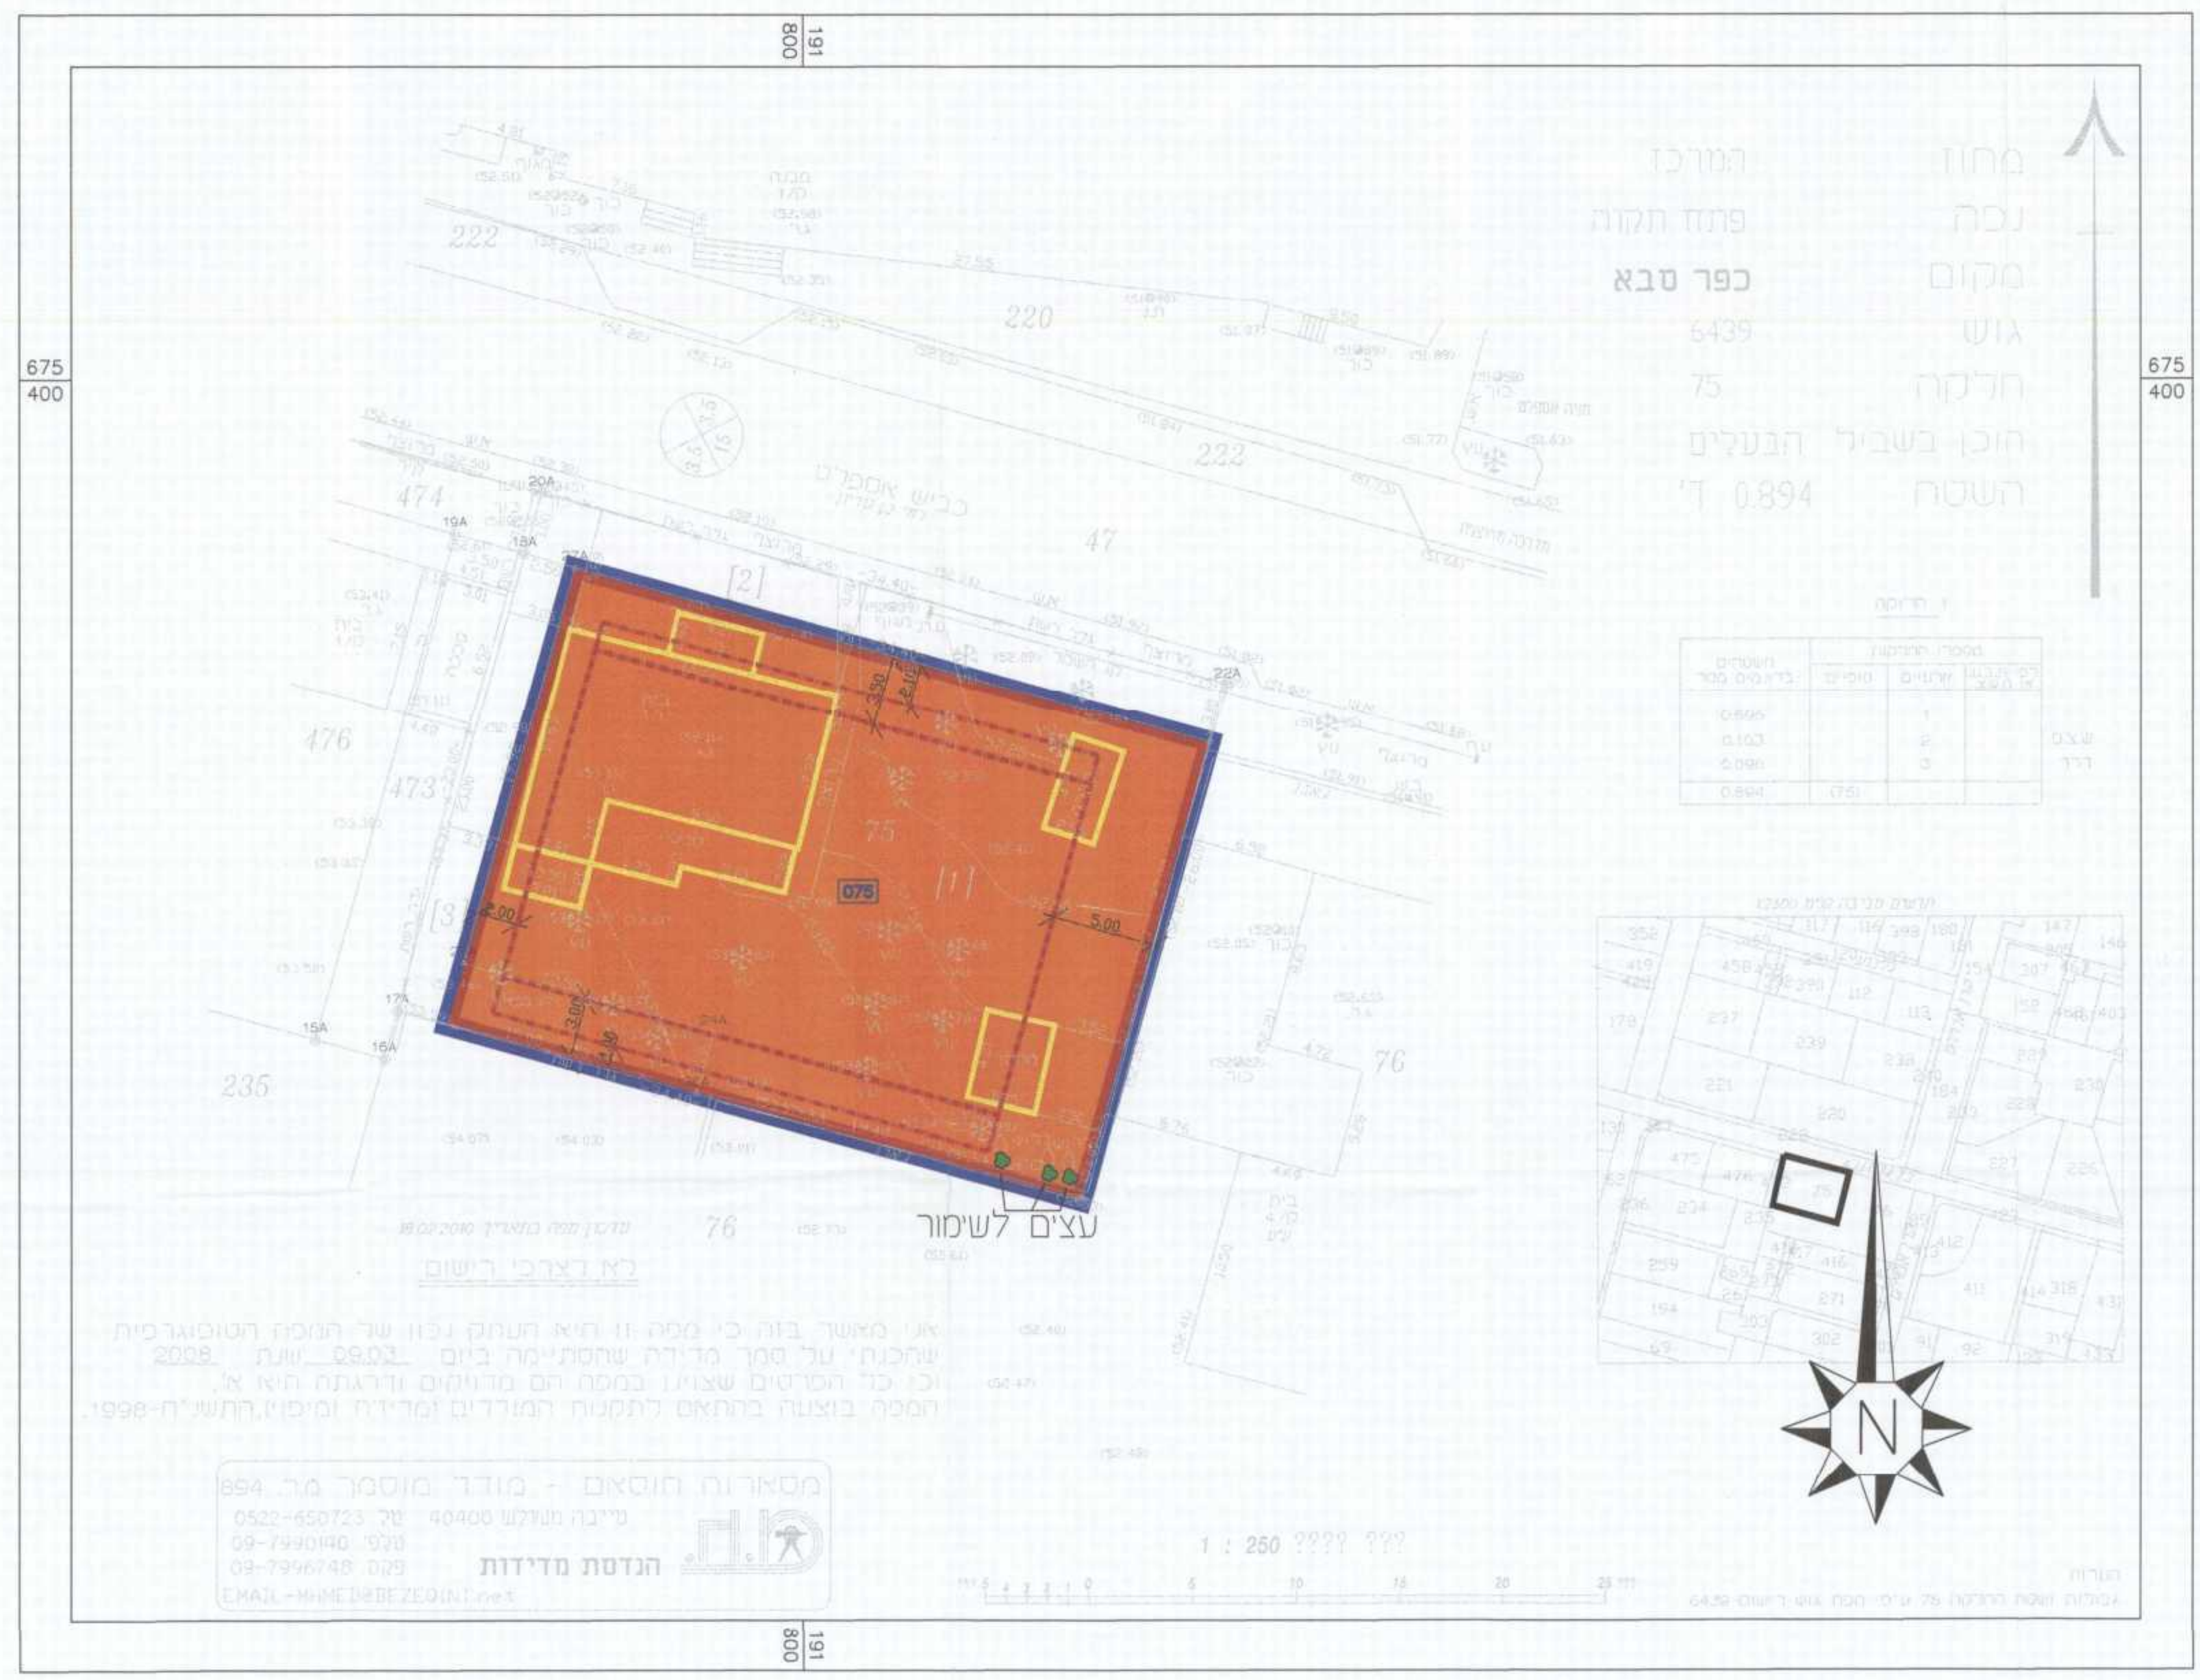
191
800

מחוז המרכז
נפה פתח תקוה
מקום כפר סבא
גוש 6439
חלקה 75
הוכן בשביל הבעלים
השטח 0.894 ד׳

675
400

222
220
222
47
474
476
473
235
76
76
75
[2]
[3]
[1]
075

כביש אספלט

20A
19A
18A
22A
17A
15A
16A

3.50
2.16
5.00
2.00
3.00
4.30
27.55
7.36

עצים לשמור

לא לצרכי רישום

אני מאשר בזה כי מפה זו היא העתק נכון של המפה הטופוגרפית שהכנתי על סמך מדידה שהסתיימה ביום 09.03 שנת 2008 וכי כל הפרטים שצוינו במפה הם מדויקים ודרגתה היא א׳. המפה בוצעה בהתאם לתקנות המודדים (מדידות ומיפוי) התשנ״ח-1998.

| השטחים בדונמים במפה | מספרי החלקות | | | |
|---|---|---|---|---|
| 0.695 | | 1 | | |
| 0.103 | | 2 | | |
| 0.096 | | 3 | | |
| 0.894 | (75) | | | |

מסאורות חוסאם - מודד מוסמך מ.ר. 894
טייבה מיקוד 40400 טל׳ 0522-650723
טלפ׳ 09-7990140
פקס 09-7996748
EMAIL-HHMED@BEZEQINT.net
הנדסת מדידות

1 : 250 ???? ???

0 5 10 15 20 25

N

191
800